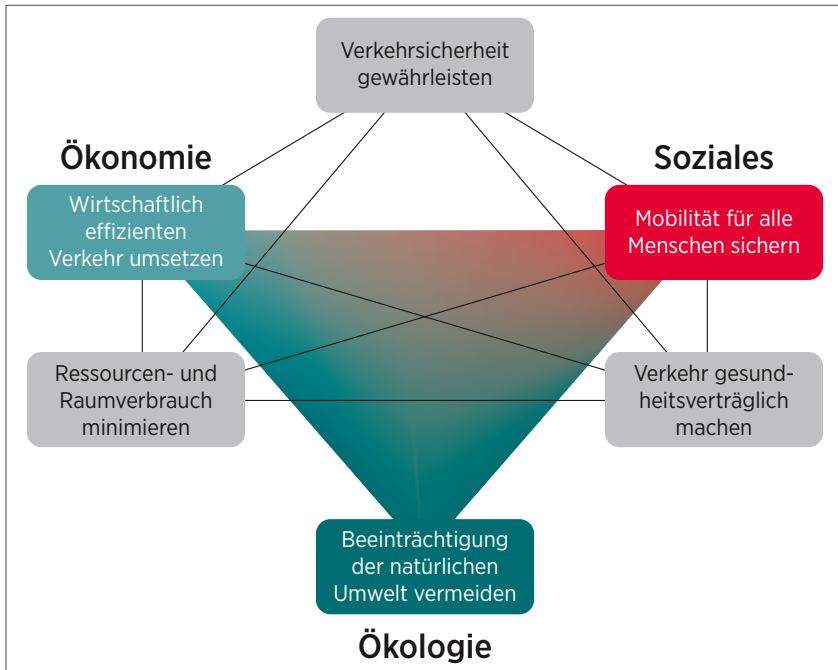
Verkehrsicherheit gewährleisten

Ökonomie

Soziales

Wirtschaftlich effizienten Verkehr umsetzen

Mobilität für alle Menschen sichern

Ressourcen- und Raumverbrauch minimieren

Verkehr gesundheitsverträglich machen

Beeinträchtigung der natürlichen Umwelt vermeiden

Ökologie